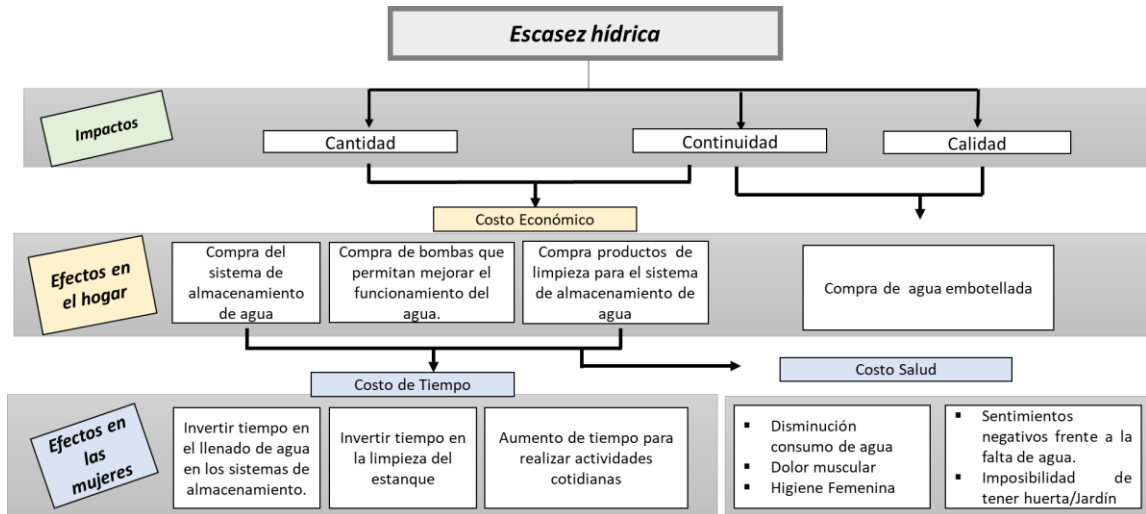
Escasez hídrica

Impactos

Cantidad

Continuidad

Calidad

Costo Económico

Efectos en el hogar

Compra del sistema de almacenamiento de agua

Compra de bombas que permitan mejorar el funcionamiento del agua.

Compra productos de limpieza para el sistema de almacenamiento de agua

Compra de agua embotellada

Costo de Tiempo

Costo Salud

Efectos en las mujeres

Invertir tiempo en el llenado de agua en los sistemas de almacenamiento.

Invertir tiempo en la limpieza del estanque

Aumento de tiempo para realizar actividades cotidianas

- Disminución consumo de agua
- Dolor muscular
- Higiene Femenina

- Sentimientos negativos frente a la falta de agua.
- Imposibilidad de tener huerta/Jardín